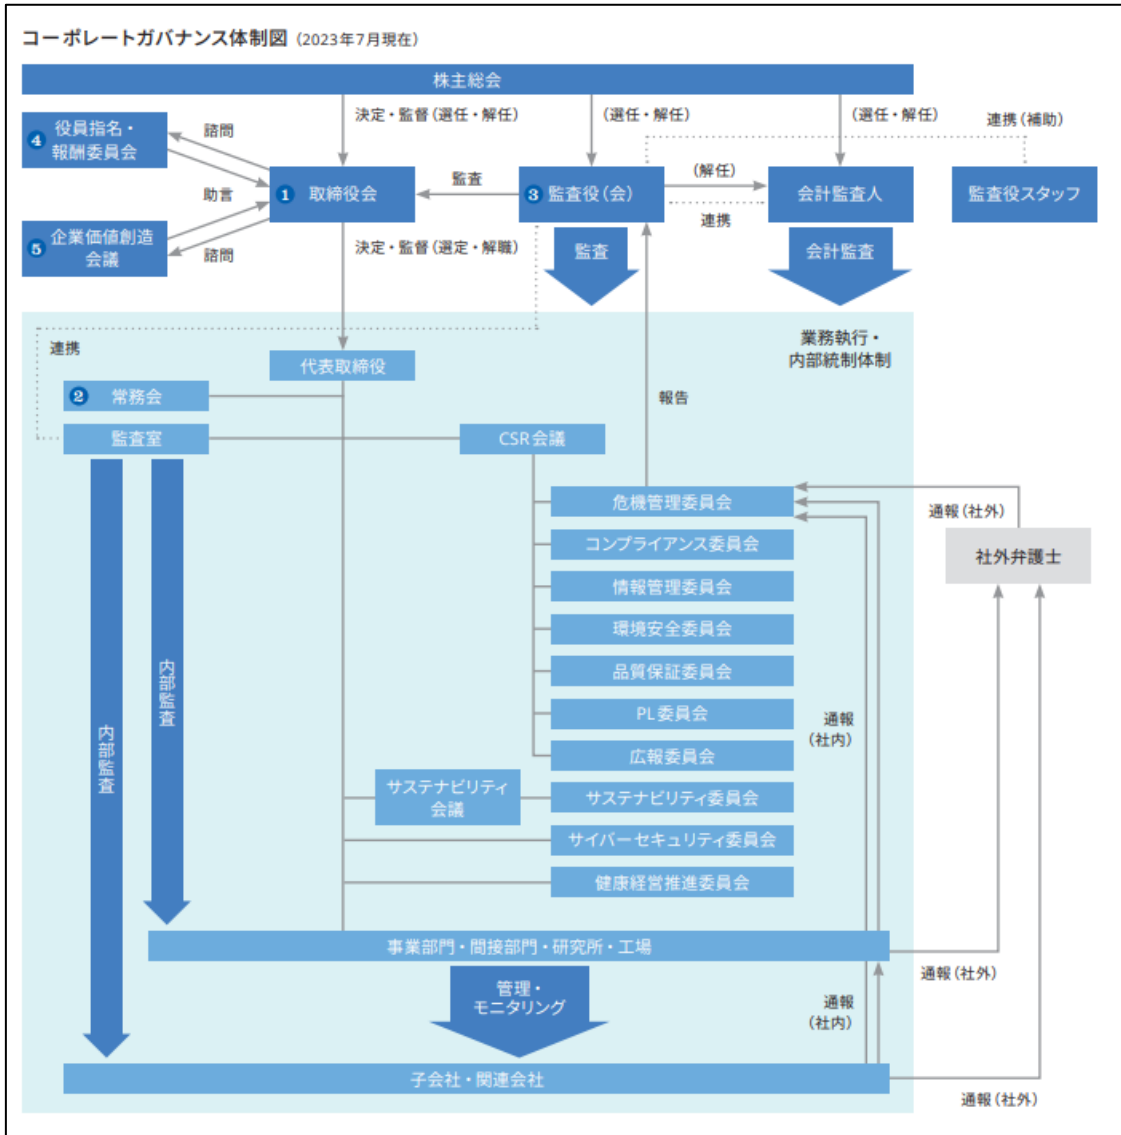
コーポレートガバナンス体制図（2023年7月現在）

株主総会

決定・監督（選任・解任）
（選任・解任）
（選任・解任）
連携（補助）

4 役員指名・報酬委員会
諮問
助言
5 企業価値創造会議
諮問

1 取締役会
監査
3 監査役（会）
（解任）
会計監査人
監査役スタッフ
連携

決定・監督（選定・解職）
監査
会計監査

連携
業務執行・内部統制体制

代表取締役
2 常務会
報告
監査室
CSR会議

危機管理委員会
通報（社外）
コンプライアンス委員会
社外弁護士
情報管理委員会
環境安全委員会
品質保証委員会
PL委員会
通報（社内）
広報委員会
内部監査
内部監査
サステナビリティ会議
サステナビリティ委員会
サイバーセキュリティ委員会
健康経営推進委員会

事業部門・間接部門・研究所・工場
通報（社外）
管理・モニタリング
通報（社内）
子会社・関連会社
通報（社外）